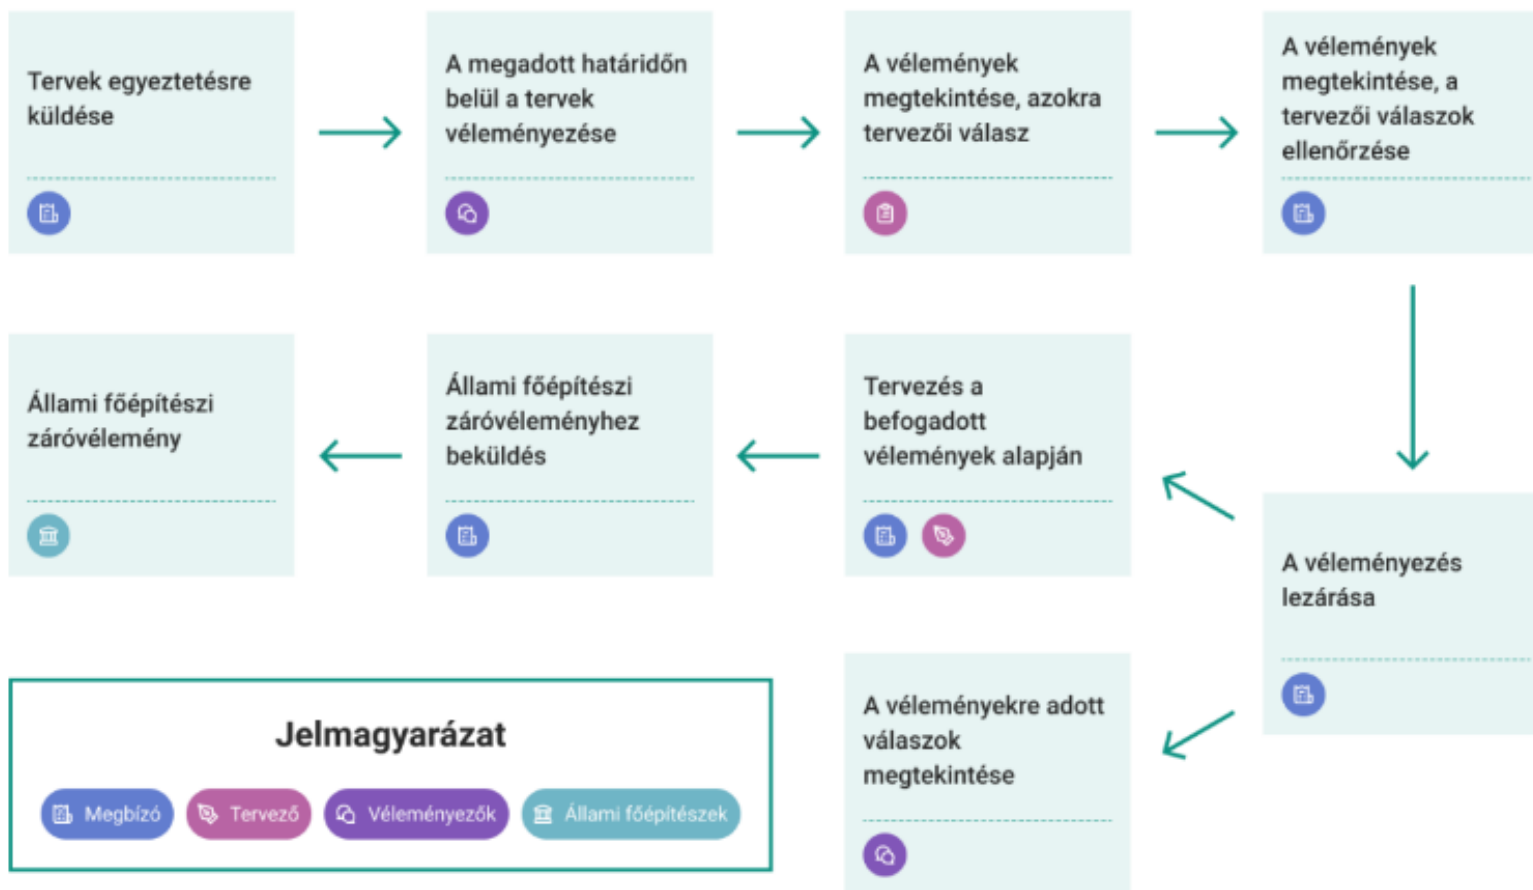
Tervek egyeztetésre küldése

A megadott határidőn belül a tervek véleményezése

A vélemények megtekintése, azokra tervezői válasz

A vélemények megtekintése, a tervezői válaszok ellenőrzése

A véleményezés lezárása

Tervezés a befogadott vélemények alapján

A véleményekre adott válaszok megtekintése

Állami főépítészi záróvéleményhez beküldés

Állami főépítészi záróvélemény

Jelmagyarázat

Megbízó

Tervező

Véleményezők

Állami főépítészek